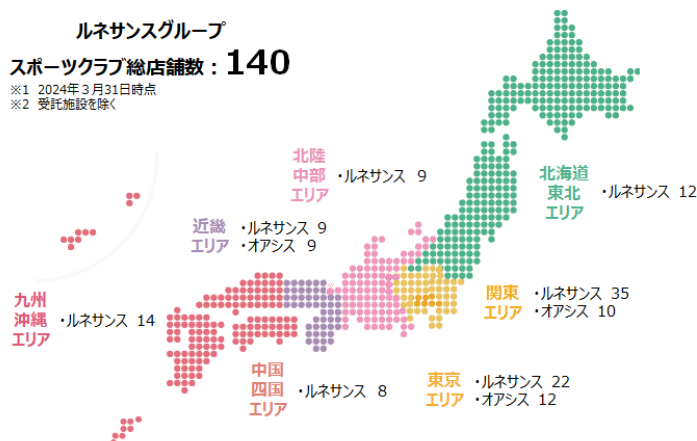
ルネサンスグループ
スポーツクラブ総店舗数：140
※1 2024年３月31日時点
※2 受託施設を除く

北陸
中部
エリア
・ルネサンス 9

北海道
東北
エリア
・ルネサンス 12

近畿
エリア
・ルネサンス 9
・オアシス 9

九州
沖縄
エリア
・ルネサンス 14

関東
エリア
・ルネサンス 35
・オアシス 10

中国
四国
エリア
・ルネサンス 8

東京
エリア
・ルネサンス 22
・オアシス 12